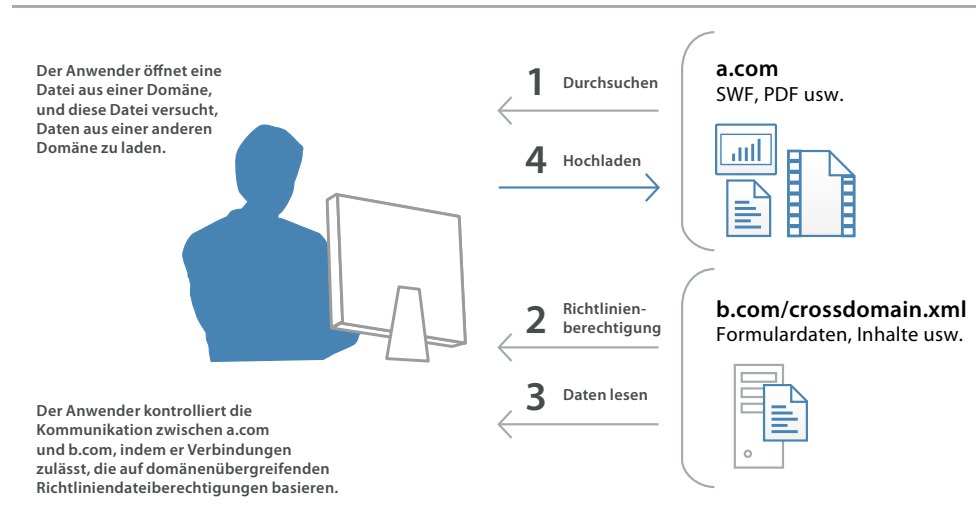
Der Anwender öffnet eine Datei aus einer Domäne, und diese Datei versucht, Daten aus einer anderen Domäne zu laden.

1 Durchsuchen

4 Hochladen

a.com
SWF, PDF usw.

2 Richtlinienberechtigung

3 Daten lesen

b.com/crossdomain.xml
Formulardaten, Inhalte usw.

Der Anwender kontrolliert die Kommunikation zwischen a.com und b.com, indem er Verbindungen zulässt, die auf domänenübergreifenden Richtliniendateiberechtigungen basieren.